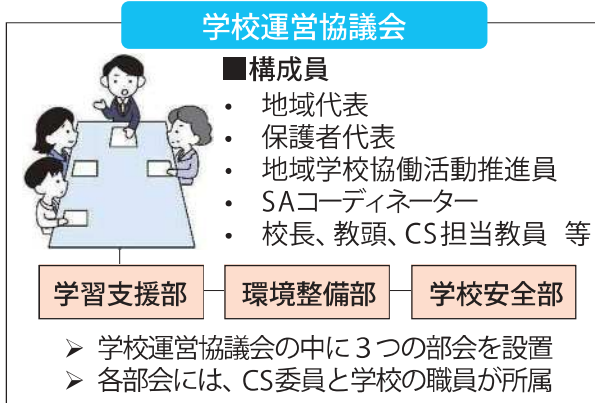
学校運営協議会

■構成員
- 地域代表
- 保護者代表
- 地域学校協働活動推進員
- SAコーディネーター
- 校長、教頭、CS担当教員 等

学習支援部

環境整備部

学校安全部

➢ 学校運営協議会の中に３つの部会を設置
➢ 各部会には、CS委員と学校の職員が所属